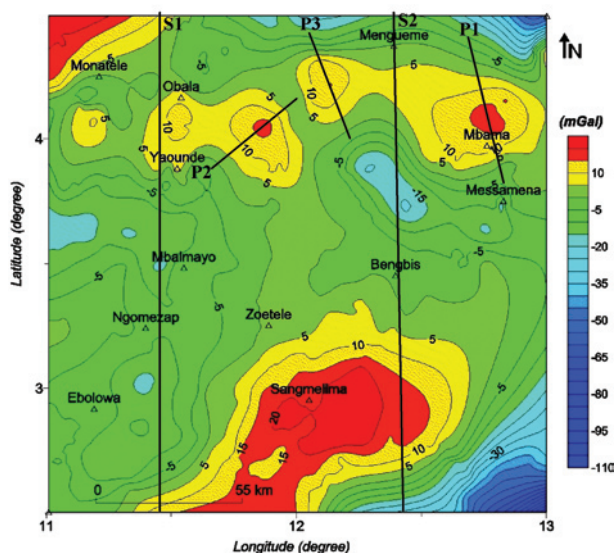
S1
P3
S2
P1
N
Mengueme
Monatele
Obala
4
P2
Yaounde
Mbama
Messamena
(mGal)
10
5
-5
-20
-35
-50
-65
-80
-95
-110
Mbalmayo
Bengbis
Ngomezap
Zoetele
3
Ebolowa
Sangmelima
55 km
Latitude (degree)
Longitude (degree)
11
12
13
10
5
-5
-15
6
20
15
-30
0